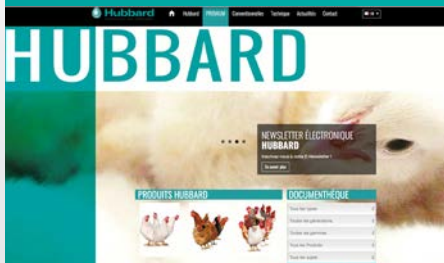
Hubbard
Hubbard PREMIUM Conventionnelles Technique Actualités Contact

HUBBARD

NEWSLETTER ÉLECTRONIQUE
HUBBARD
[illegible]
En savoir plus

PRODUITS HUBBARD

DOCUMENTHÈQUE
Tous les types
Toutes les générations
Toutes les gammes
Tous les Produits
Toutes les langues
Tous les sujets